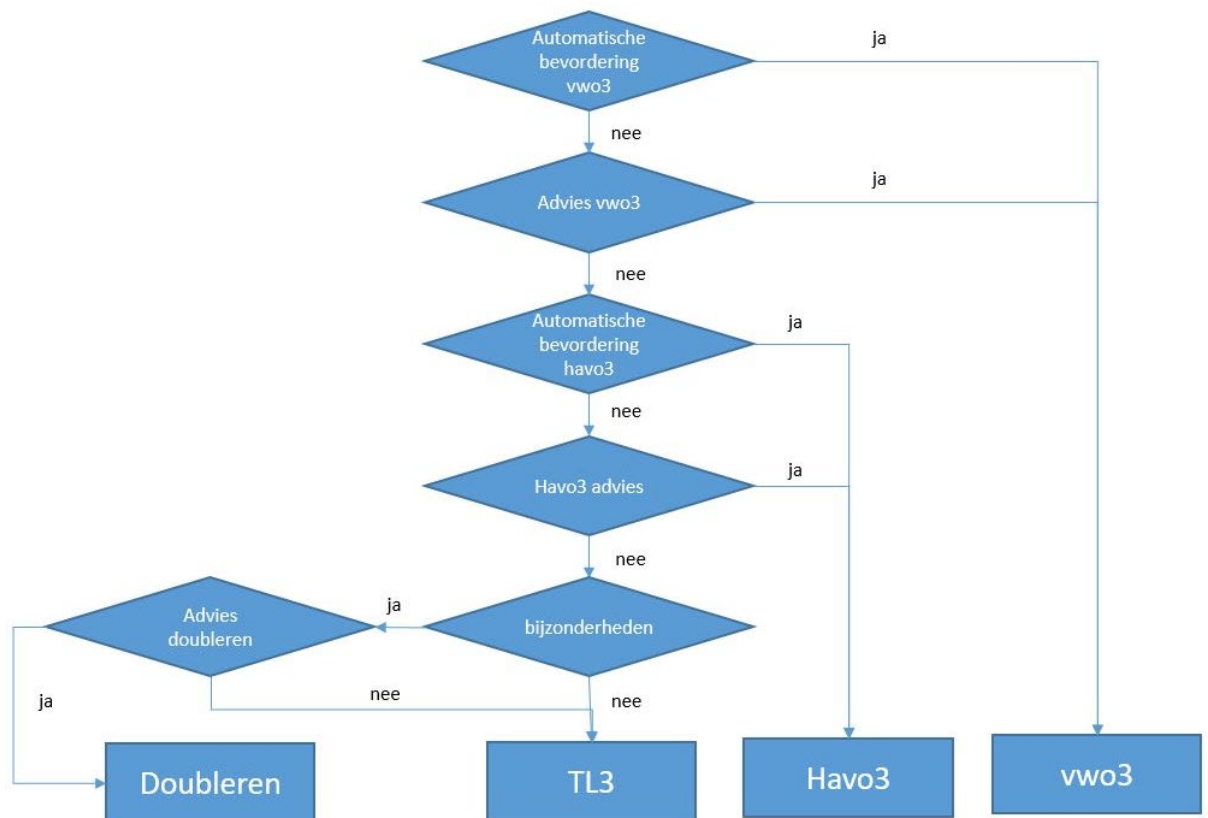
Automatische bevordering vwo3

ja

nee

Advies vwo3

ja

nee

Automatische bevordering havo3

ja

nee

Havo3 advies

ja

nee

Advies doubleren

ja

bijzonderheden

ja

nee

nee

Doubleren

TL3

Havo3

vwo3